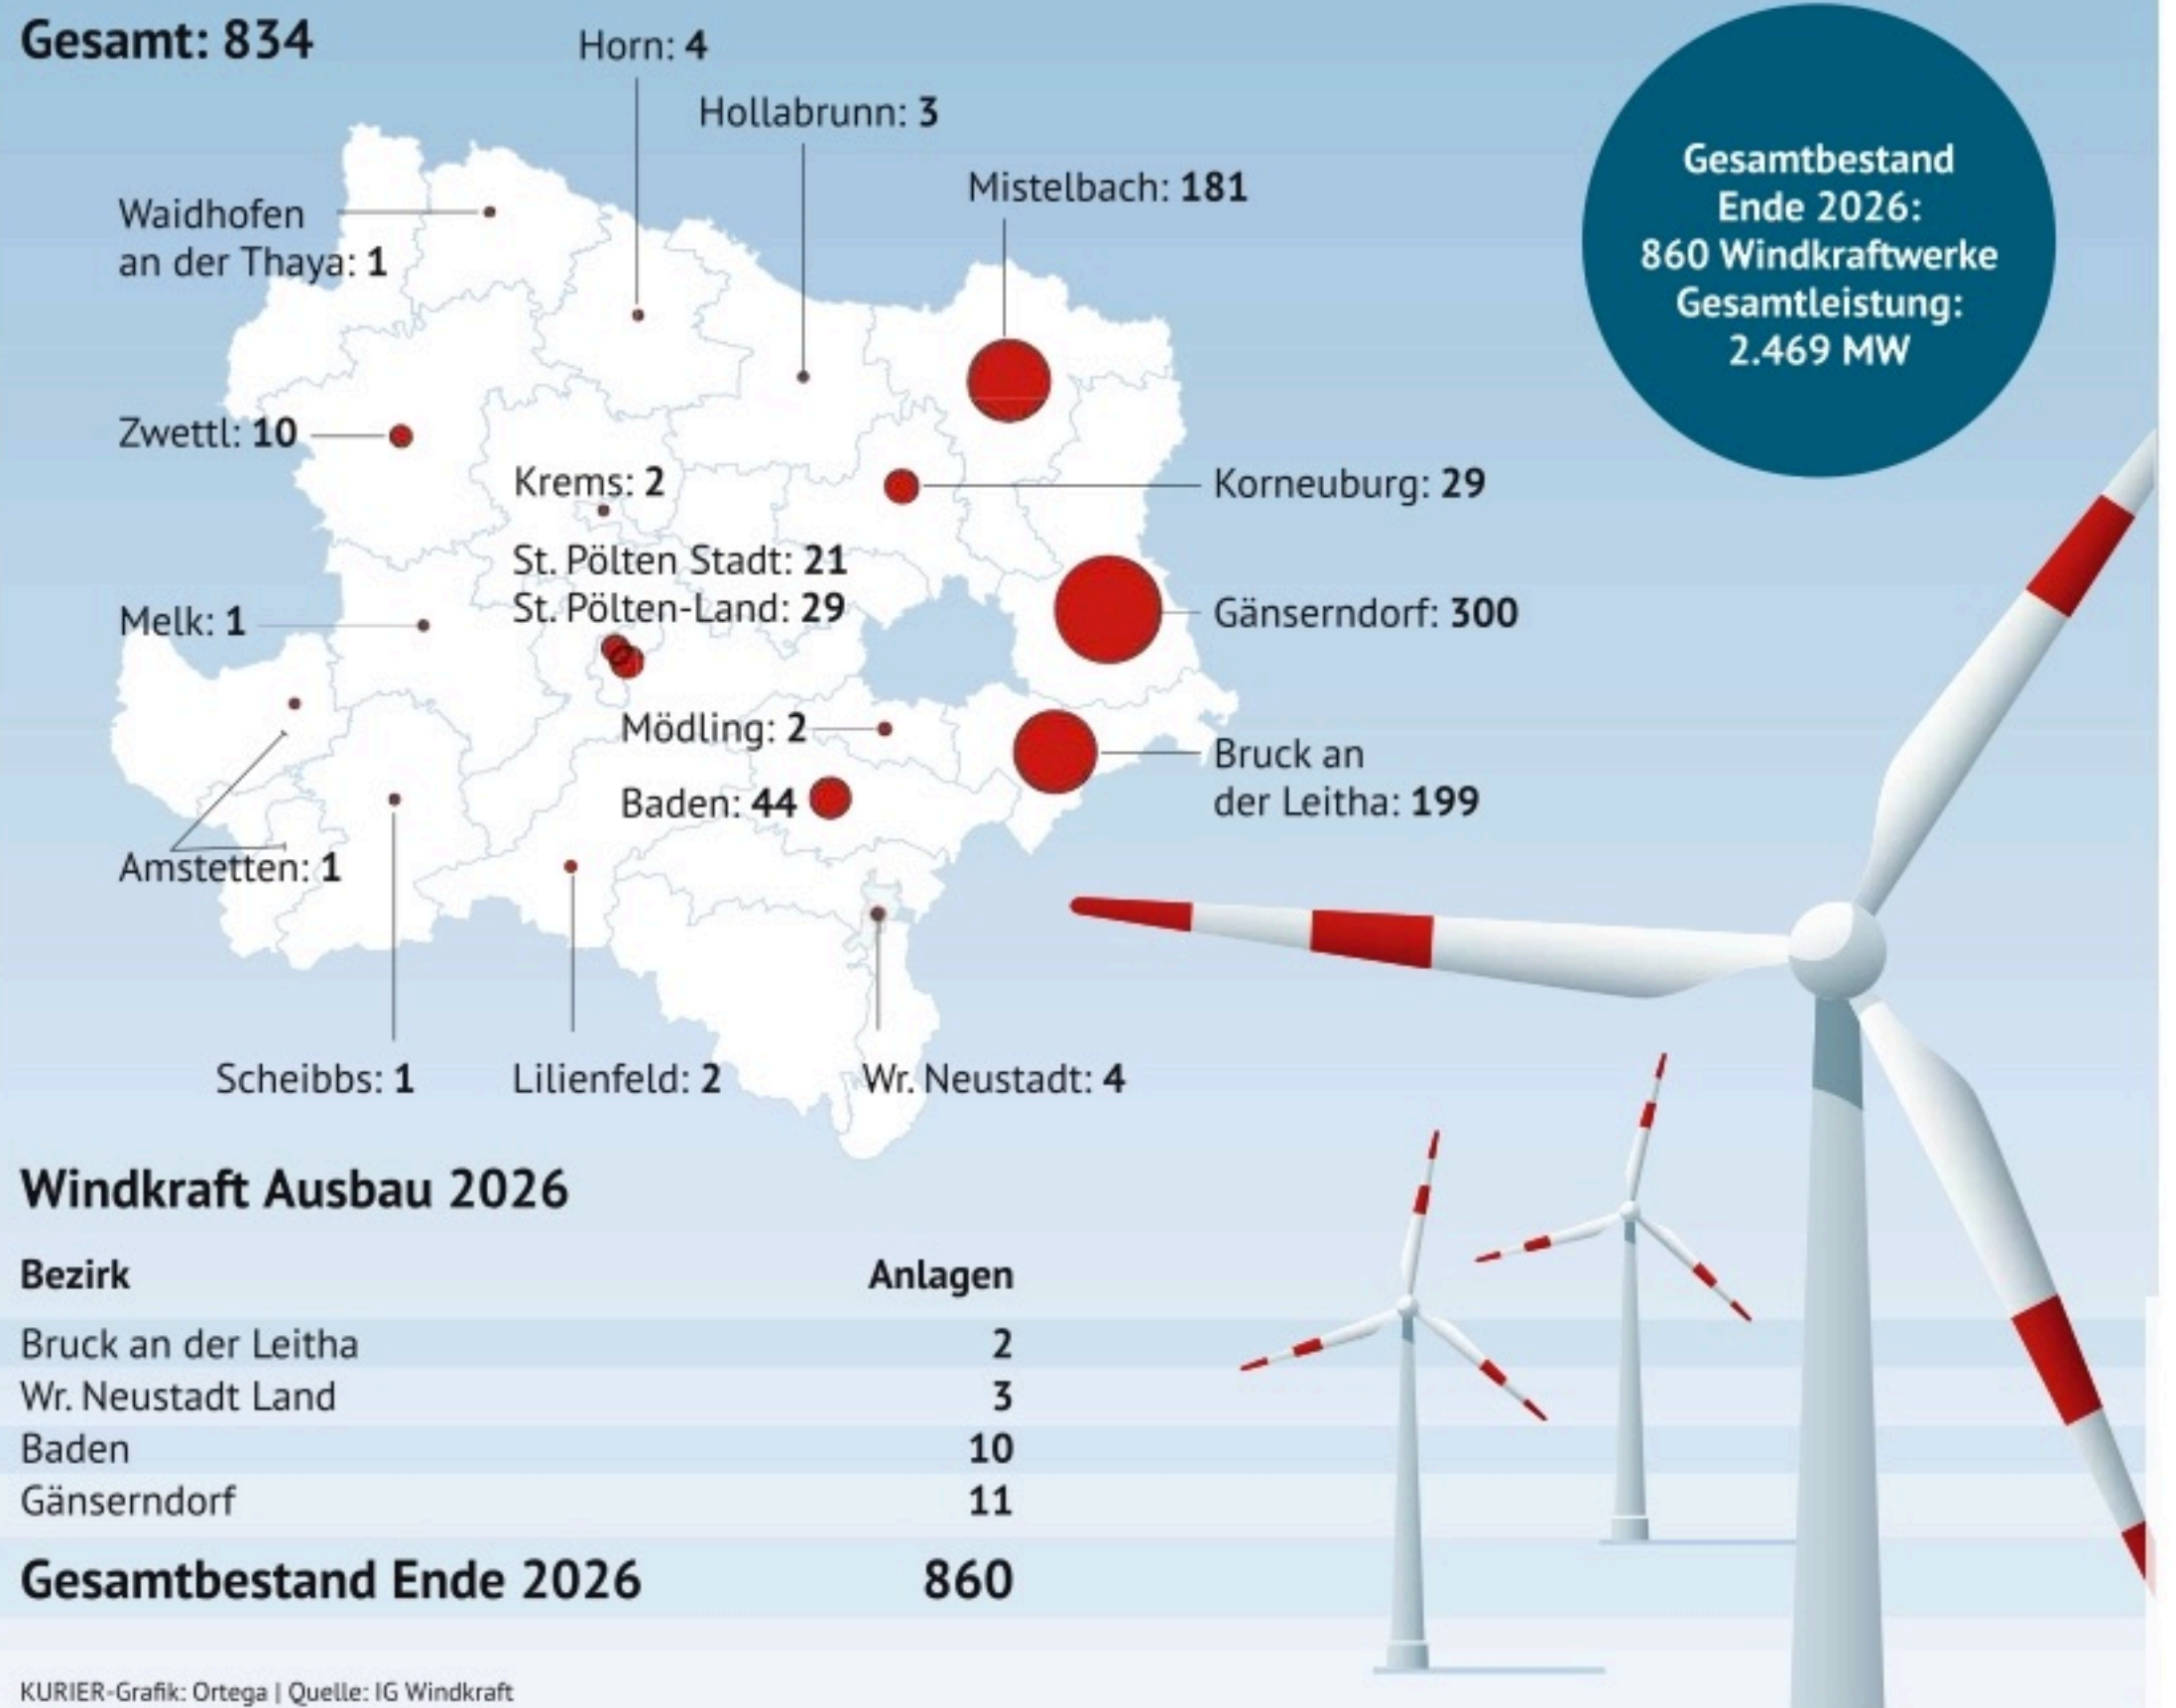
Gesamt: 834

Horn: 4

Hollabrunn: 3

Mistelbach: 181

Waidhofen an der Thaya: 1

Zwettl: 10

Krems: 2

Korneuburg: 29

St. Pölten Stadt: 21
St. Pölten-Land: 29

Gänserndorf: 300

Melk: 1

Mödling: 2

Bruck an der Leitha: 199

Baden: 44

Amstetten: 1

Scheibbs: 1

Lilienfeld: 2

Wr. Neustadt: 4

Gesamtbestand Ende 2026: 860 Windkraftwerke Gesamtleistung: 2.469 MW

Windkraft Ausbau 2026

| Bezirk | Anlagen |
|---|---|
| Bruck an der Leitha | 2 |
| Wr. Neustadt Land | 3 |
| Baden | 10 |
| Gänserndorf | 11 |
| Gesamtbestand Ende 2026 | 860 |

KURIER-Grafik: Ortega | Quelle: IG Windkraft